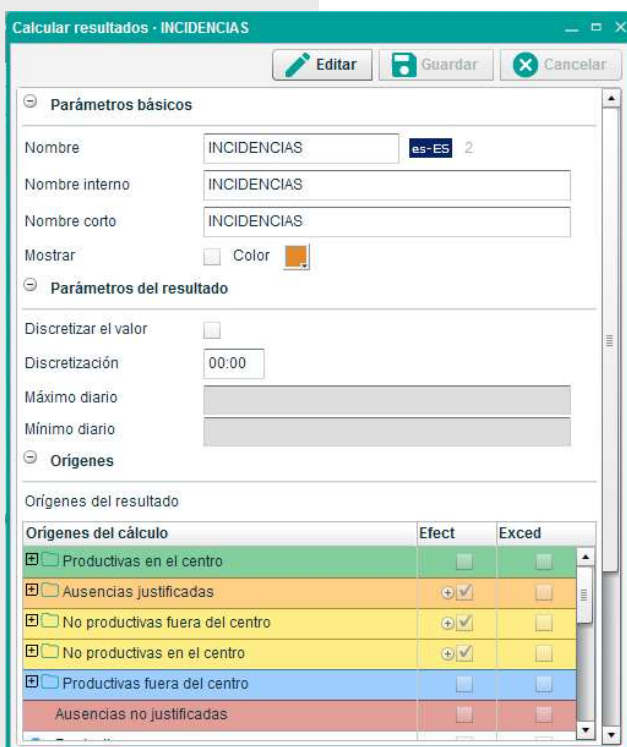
Calcular resultados - INCIDENCIAS

Editar
Guardar
Cancelar

Parámetros básicos

Nombre INCIDENCIAS es-ES 2

Nombre interno INCIDENCIAS

Nombre corto INCIDENCIAS

Mostrar Color

Parámetros del resultado

Discretizar el valor

Discretización 00:00

Máximo diario

Mínimo diario

Orígenes

Orígenes del resultado

| Orígenes del cálculo | Efect | Exced |
|---|---|---|
| Productivas en el centro | | |
| Ausencias justificadas | | |
| No productivas fuera del centro | | |
| No productivas en el centro | | |
| Productivas fuera del centro | | |
| Ausencias no justificadas | | |
| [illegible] | | |